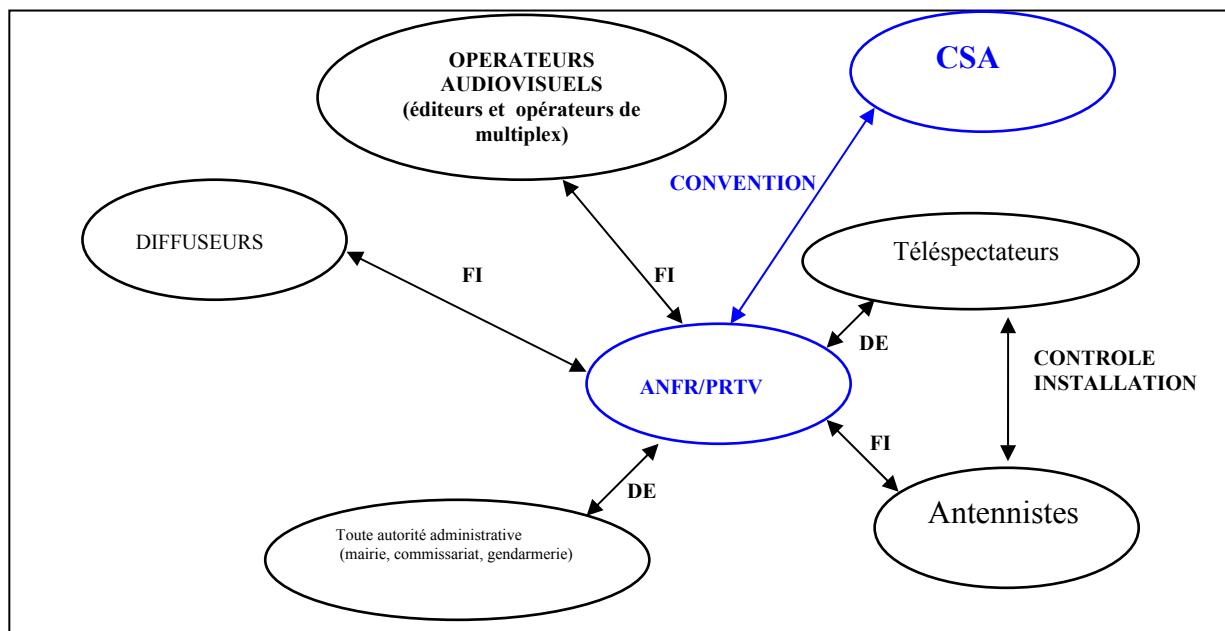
OPERATEURS AUDIOVISUELS (éditeurs et opérateurs de multiplex)

CSA

CONVENTION

DIFFUSEURS

FI

FI

Téléspectateurs

DE

CONTROLE INSTALLATION

ANFR/PRTV

FI

DE

Antennistes

Toute autorité administrative (mairie, commissariat, gendarmerie)